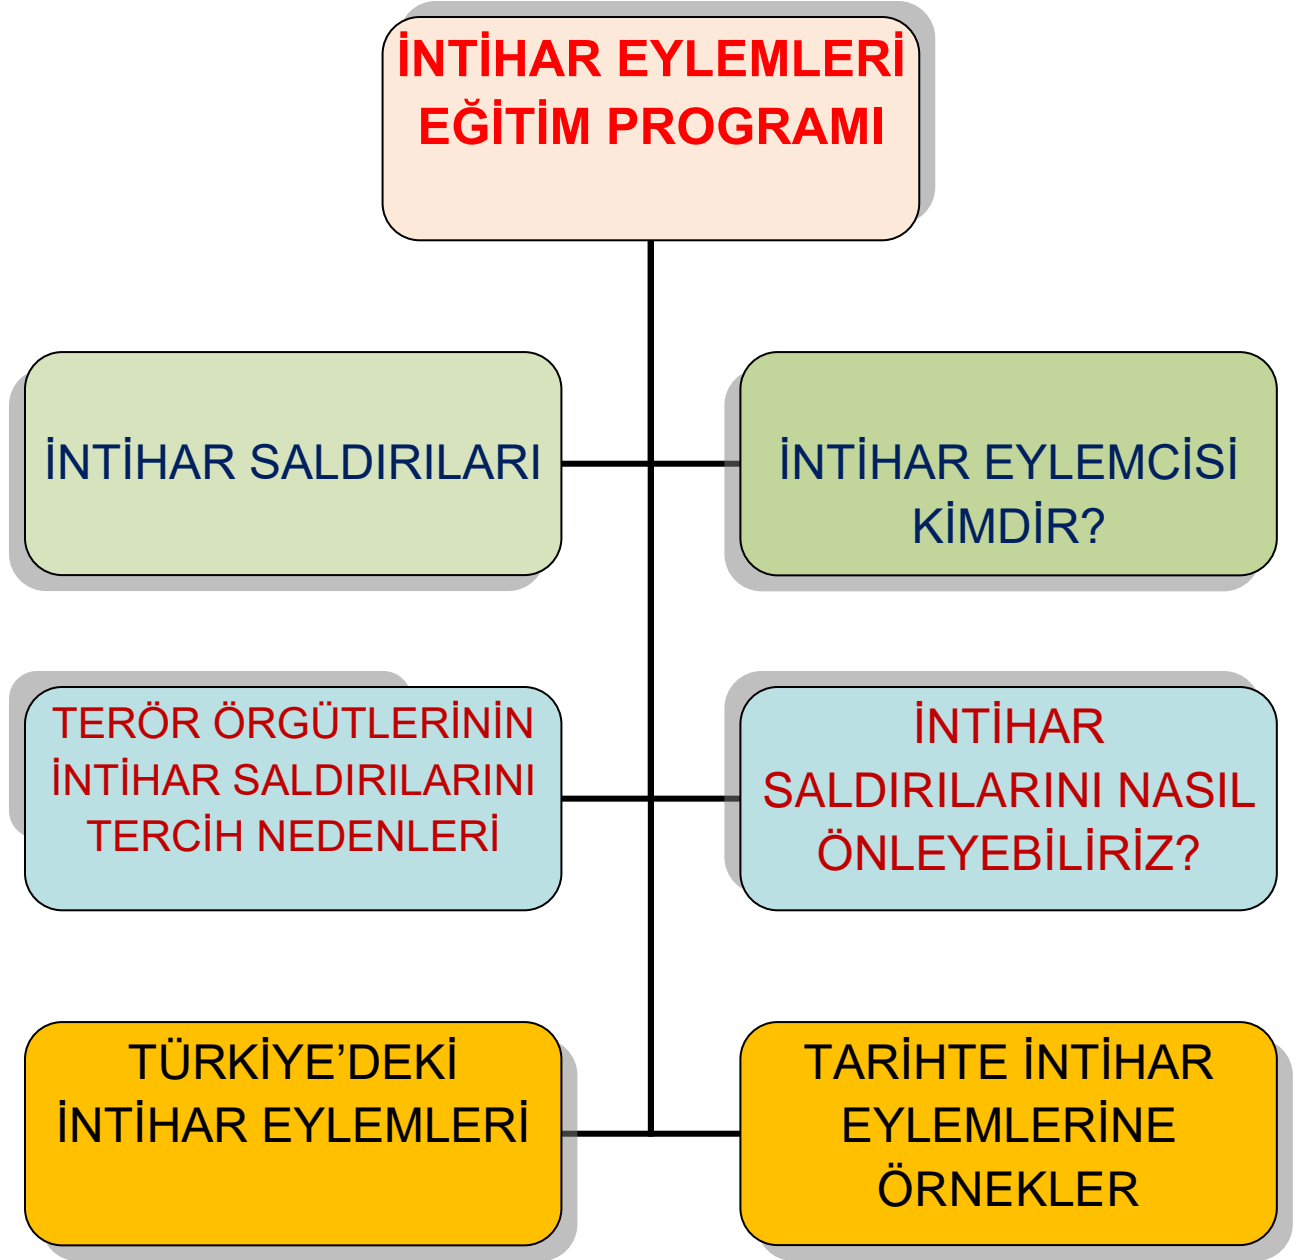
İNTİHAR EYLEMLERİ EĞİTİM PROGRAMI

İNTİHAR SALDIRILARI

İNTİHAR EYLEMCİSİ KİMDİR?

TERÖR ÖRGÜTLERİNİN İNTİHAR SALDIRILARINI TERCİH NEDENLERİ

İNTİHAR SALDIRILARINI NASIL ÖNLEYEBİLİRİZ?

TÜRKİYE'DEKİ İNTİHAR EYLEMLERİ

TARİHTE İNTİHAR EYLEMLERİNE ÖRNEKLER